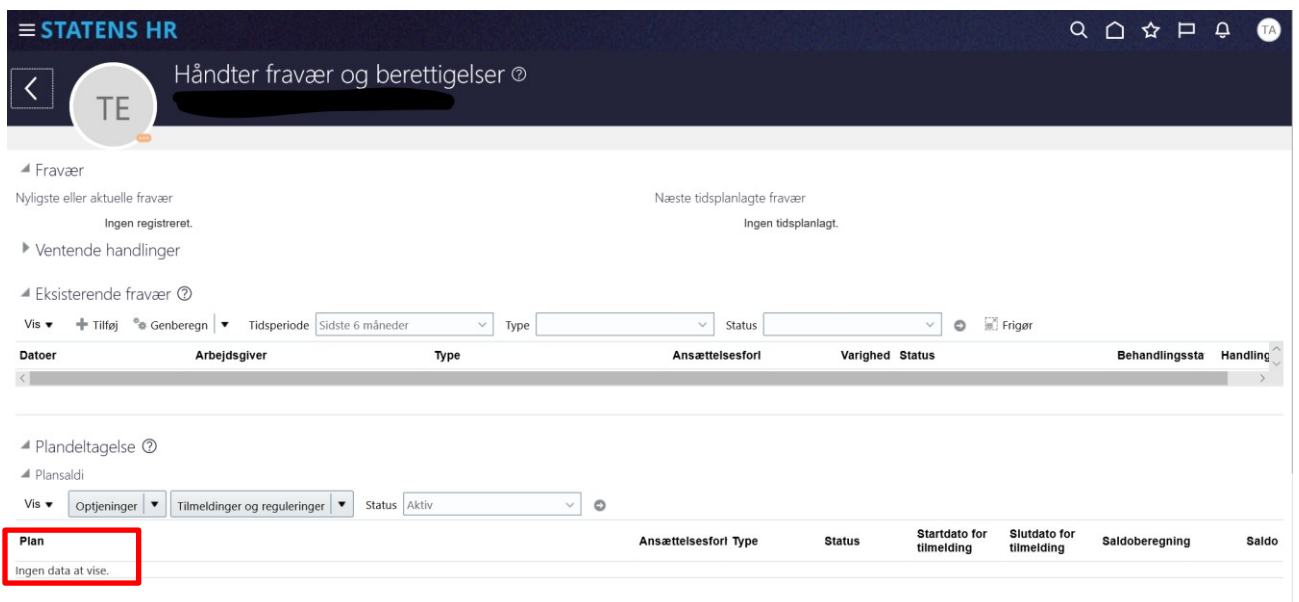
≡ STATENS HR

TA

Håndter fravær og berettigelser ⓘ

TE

Fravær

Nyligste eller aktuelle fravær

Ingen registreret.

Næste tidsplanlagte fravær

Ingen tidsplanlagt.

Ventende handlinger

Eksisterende fravær ⓘ

Vis ▾ Tilføj Genberegn ▾ Tidsperiode Sidste 6 måneder Type Status Frigør

| Datoer | Arbejdsgiver | Type | Ansættelsesforl | Varighed | Status | Behandlingssta | Handling |
|---|---|---|---|---|---|---|---|

Plandeltagelse ⓘ

Plansaldi

Vis ▾ Optjeninger ▾ Tilmeldinger og reguleringer ▾ Status Aktiv

| Plan | Ansættelsesforl | Type | Status | Startdato for tilmelding | Slutdato for tilmelding | Saldoberegning | Saldo |
|---|---|---|---|---|---|---|---|
| Ingen data at vise. | | | | | | | |